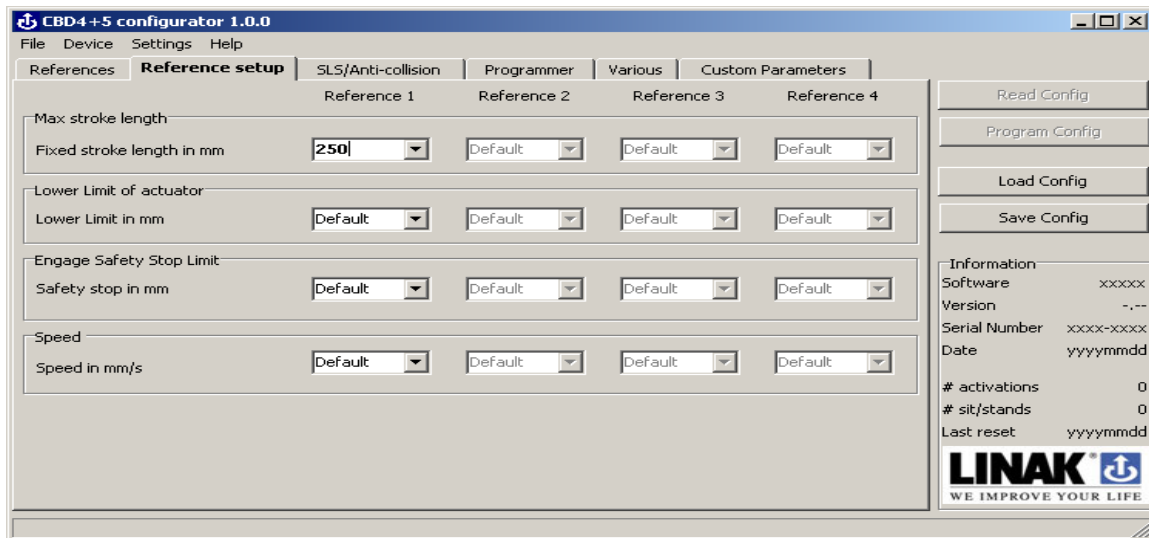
CBD4+5 configurator 1.0.0

File Device Settings Help

References | Reference setup | SLS/Anti-collision | Programmer | Various | Custom Parameters

Reference 1 Reference 2 Reference 3 Reference 4

Max stroke length
Fixed stroke length in mm 250 Default Default Default

Lower Limit of actuator
Lower Limit in mm Default Default Default Default

Engage Safety Stop Limit
Safety stop in mm Default Default Default Default

Speed
Speed in mm/s Default Default Default Default

Read Config
Program Config
Load Config
Save Config

Information
Software xxxxx
Version -.--
Serial Number xxxx-xxxx
Date yyyymmdd

# activations 0
# sit/stands 0
Last reset yyyymmdd

LINAK®
WE IMPROVE YOUR LIFE